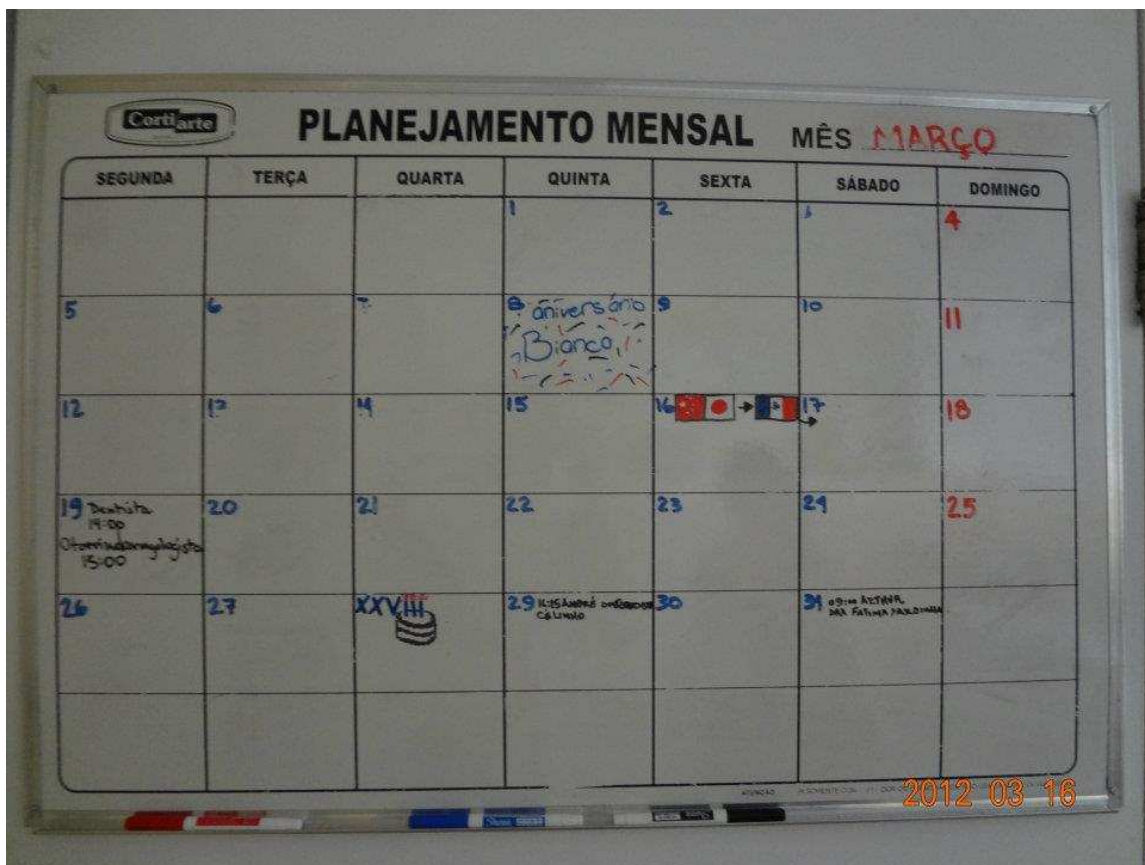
Cortiarte

PLANEJAMENTO MENSAL MÊS MARÇO

| SEGUNDA | TERÇA | QUARTA | QUINTA | SEXTA | SÁBADO | DOMINGO |
|---|---|---|---|---|---|---|
| | | | 1 | 2 | 3 | 4 |
| 5 | 6 | 7 | 8 aniversário Bianca | 9 | 10 | 11 |
| 12 | 13 | 14 | 15 | 16 | 17 | 18 |
| 19 Dentista 14:00 Otorrinolaringologista 15:00 | 20 | 21 | 22 | 23 | 24 | 25 |
| 26 | 27 | XXVIII | 29 11:25 André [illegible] Cálculo | 30 | 31 09:00 Arthur, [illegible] | |
| | | | | | | |

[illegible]

2012 03 16